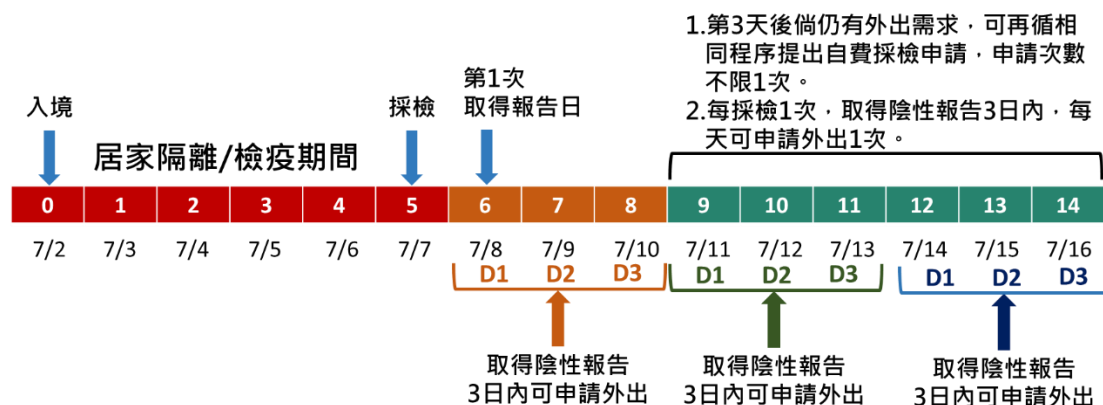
1.第3天後倘仍有外出需求，可再循相同程序提出自費採檢申請，申請次數不限1次。

2.每採檢1次，取得陰性報告3日內，每天可申請外出1次。

入境

採檢

第1次
取得報告日

居家隔離/檢疫期間

| 0 | 1 | 2 | 3 | 4 | 5 | 6 | 7 | 8 | 9 | 10 | 11 | 12 | 13 | 14 |
|---|---|---|---|---|---|---|---|---|---|---|---|---|---|---|
| 7/2 | 7/3 | 7/4 | 7/5 | 7/6 | 7/7 | 7/8 | 7/9 | 7/10 | 7/11 | 7/12 | 7/13 | 7/14 | 7/15 | 7/16 |
| | | | | | | D1 | D2 | D3 | D1 | D2 | D3 | D1 | D2 | D3 |

取得陰性報告
3日內可申請外出

取得陰性報告
3日內可申請外出

取得陰性報告
3日內可申請外出